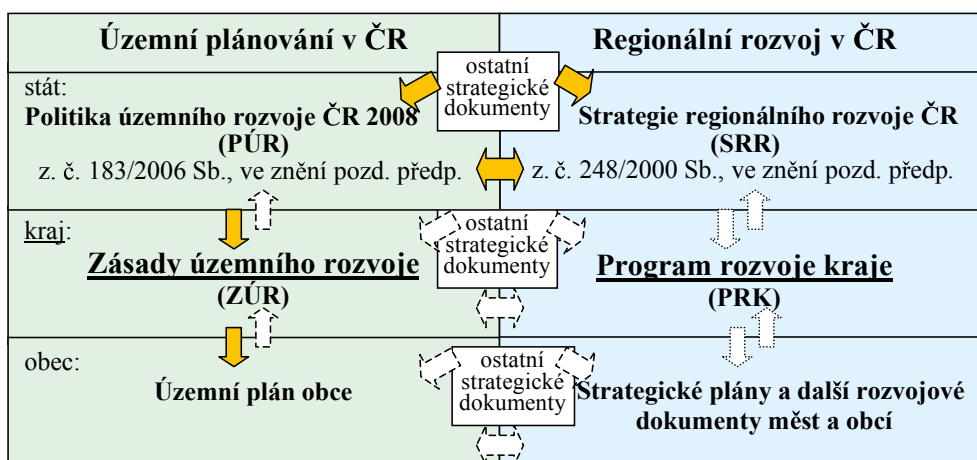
| Územní plánování v ČR | Regionální rozvoj v ČR |
|---|---|
| stát: Politika územního rozvoje ČR 2008 (PÚR) z. č. 183/2006 Sb., ve znění pozd. předp. | Strategie regionálního rozvoje ČR (SRR) z. č. 248/2000 Sb., ve znění pozd. předp. |
| kraj: Zásady územního rozvoje (ZÚR) | Program rozvoje kraje (PRK) |
| obec: Územní plán obce | Strategické plány a další rozvojové dokumenty měst a obcí |

ostatní strategické dokumenty

ostatní strategické dokumenty

ostatní strategické dokumenty